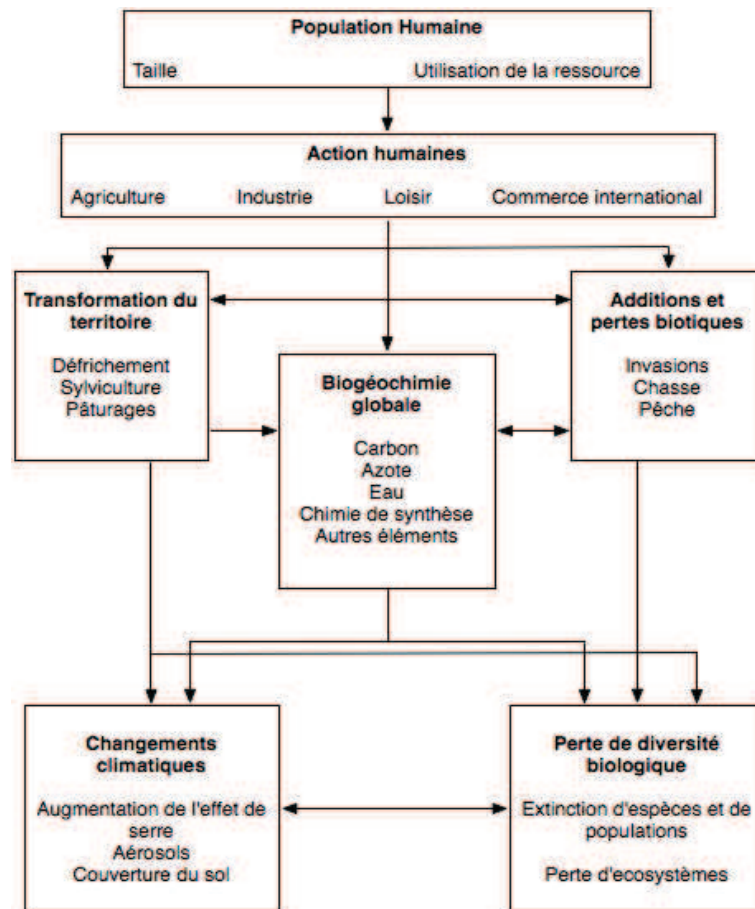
Population Humaine

Taille

Utilisation de la ressource

Action humaines

Agriculture Industrie Loisir Commerce international

Transformation du territoire

Défrichement
Sylviculture
Pâturages

Biogéochimie globale

Carbon
Azote
Eau
Chimie de synthèse
Autres éléments

Additions et pertes biotiques

Invasions
Chasse
Pêche

Changements climatiques

Augmentation de l'effet de serre
Aérosols
Couverture du sol

Perte de diversité biologique

Extinction d'espèces et de populations

Perte d'ecosystèmes